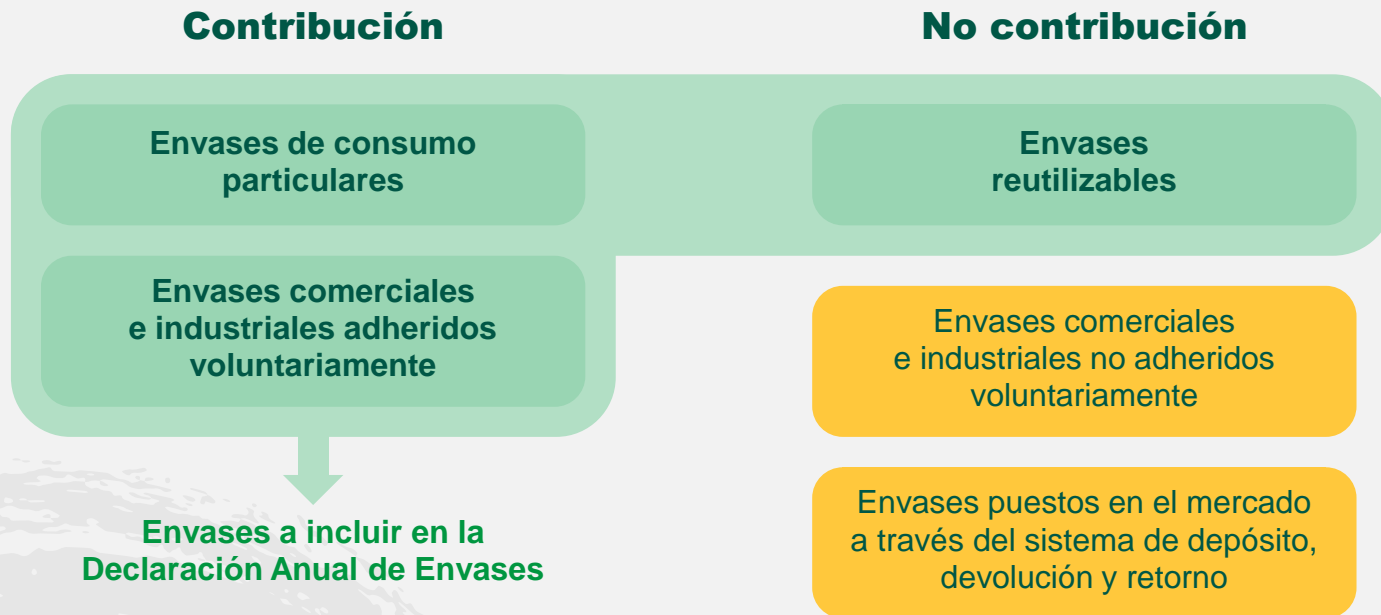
Contribución

No contribución

Envases de consumo particulares

Envases reutilizables

Envases comerciales e industriales adheridos voluntariamente

Envases comerciales e industriales no adheridos voluntariamente

Envases a incluir en la Declaración Anual de Envases

Envases puestos en el mercado a través del sistema de depósito, devolución y retorno